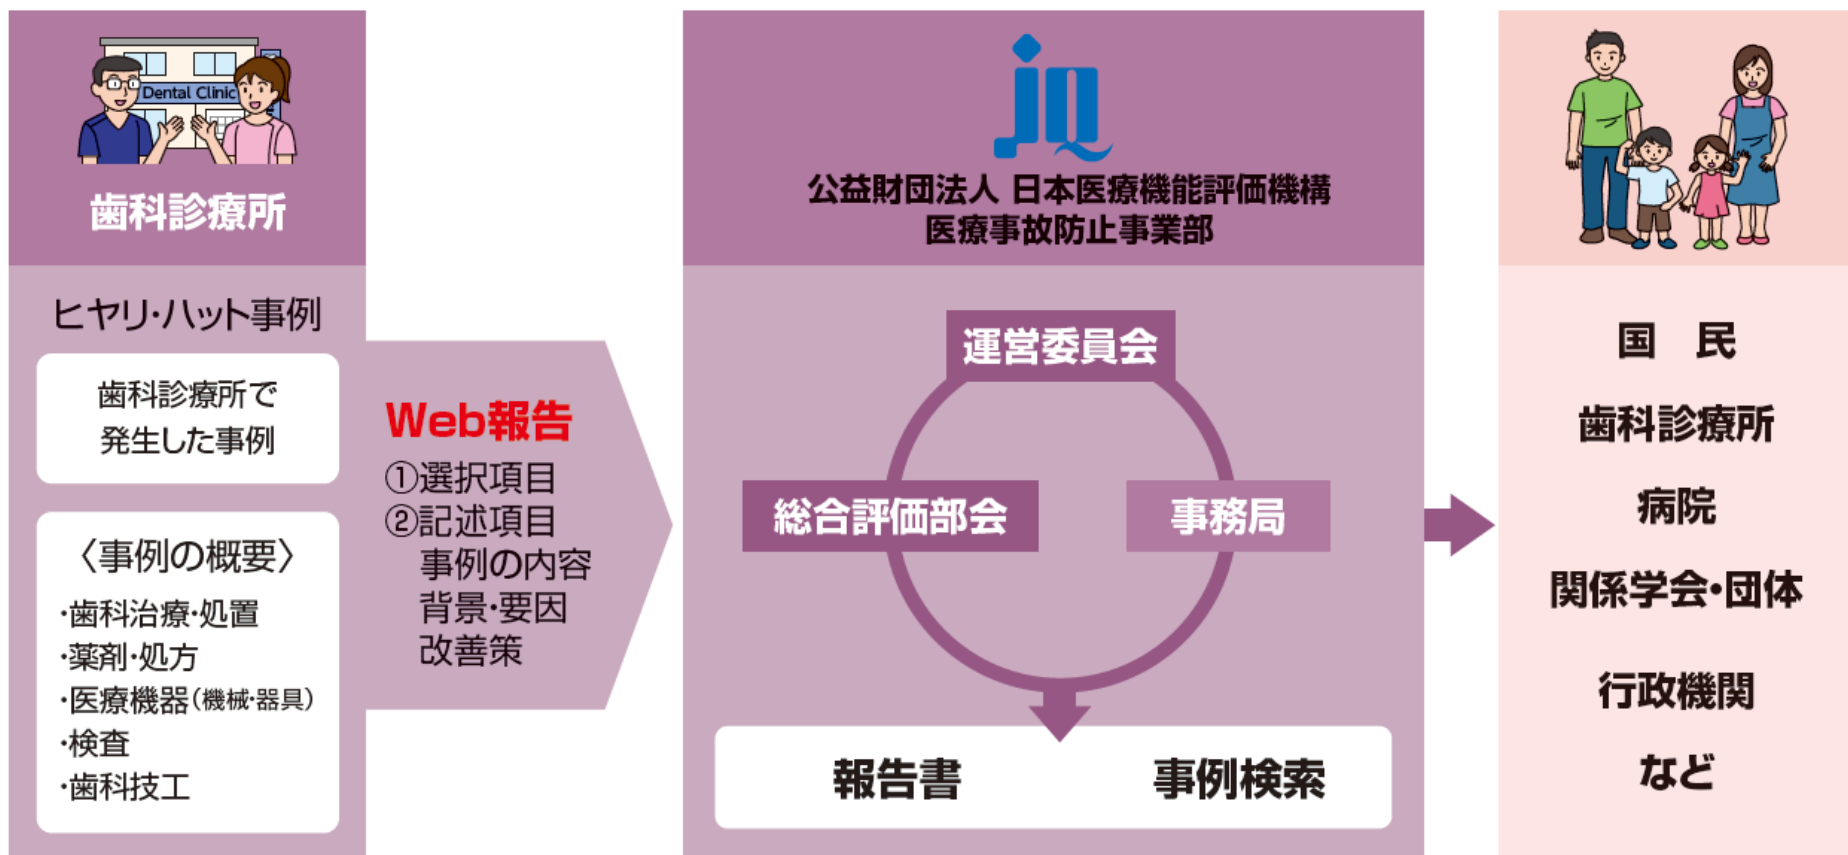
Dental Clinic

歯科診療所

ヒヤリ・ハット事例

歯科診療所で発生した事例

〈事例の概要〉
・歯科治療・処置
・薬剤・処方
・医療機器(機械・器具)
・検査
・歯科技工

Web報告
①選択項目
②記述項目
事例の内容
背景・要因
改善策

jq

公益財団法人 日本医療機能評価機構
医療事故防止事業部

運営委員会

総合評価部会

事務局

報告書

事例検索

国 民

歯科診療所

病院

関係学会・団体

行政機関

など